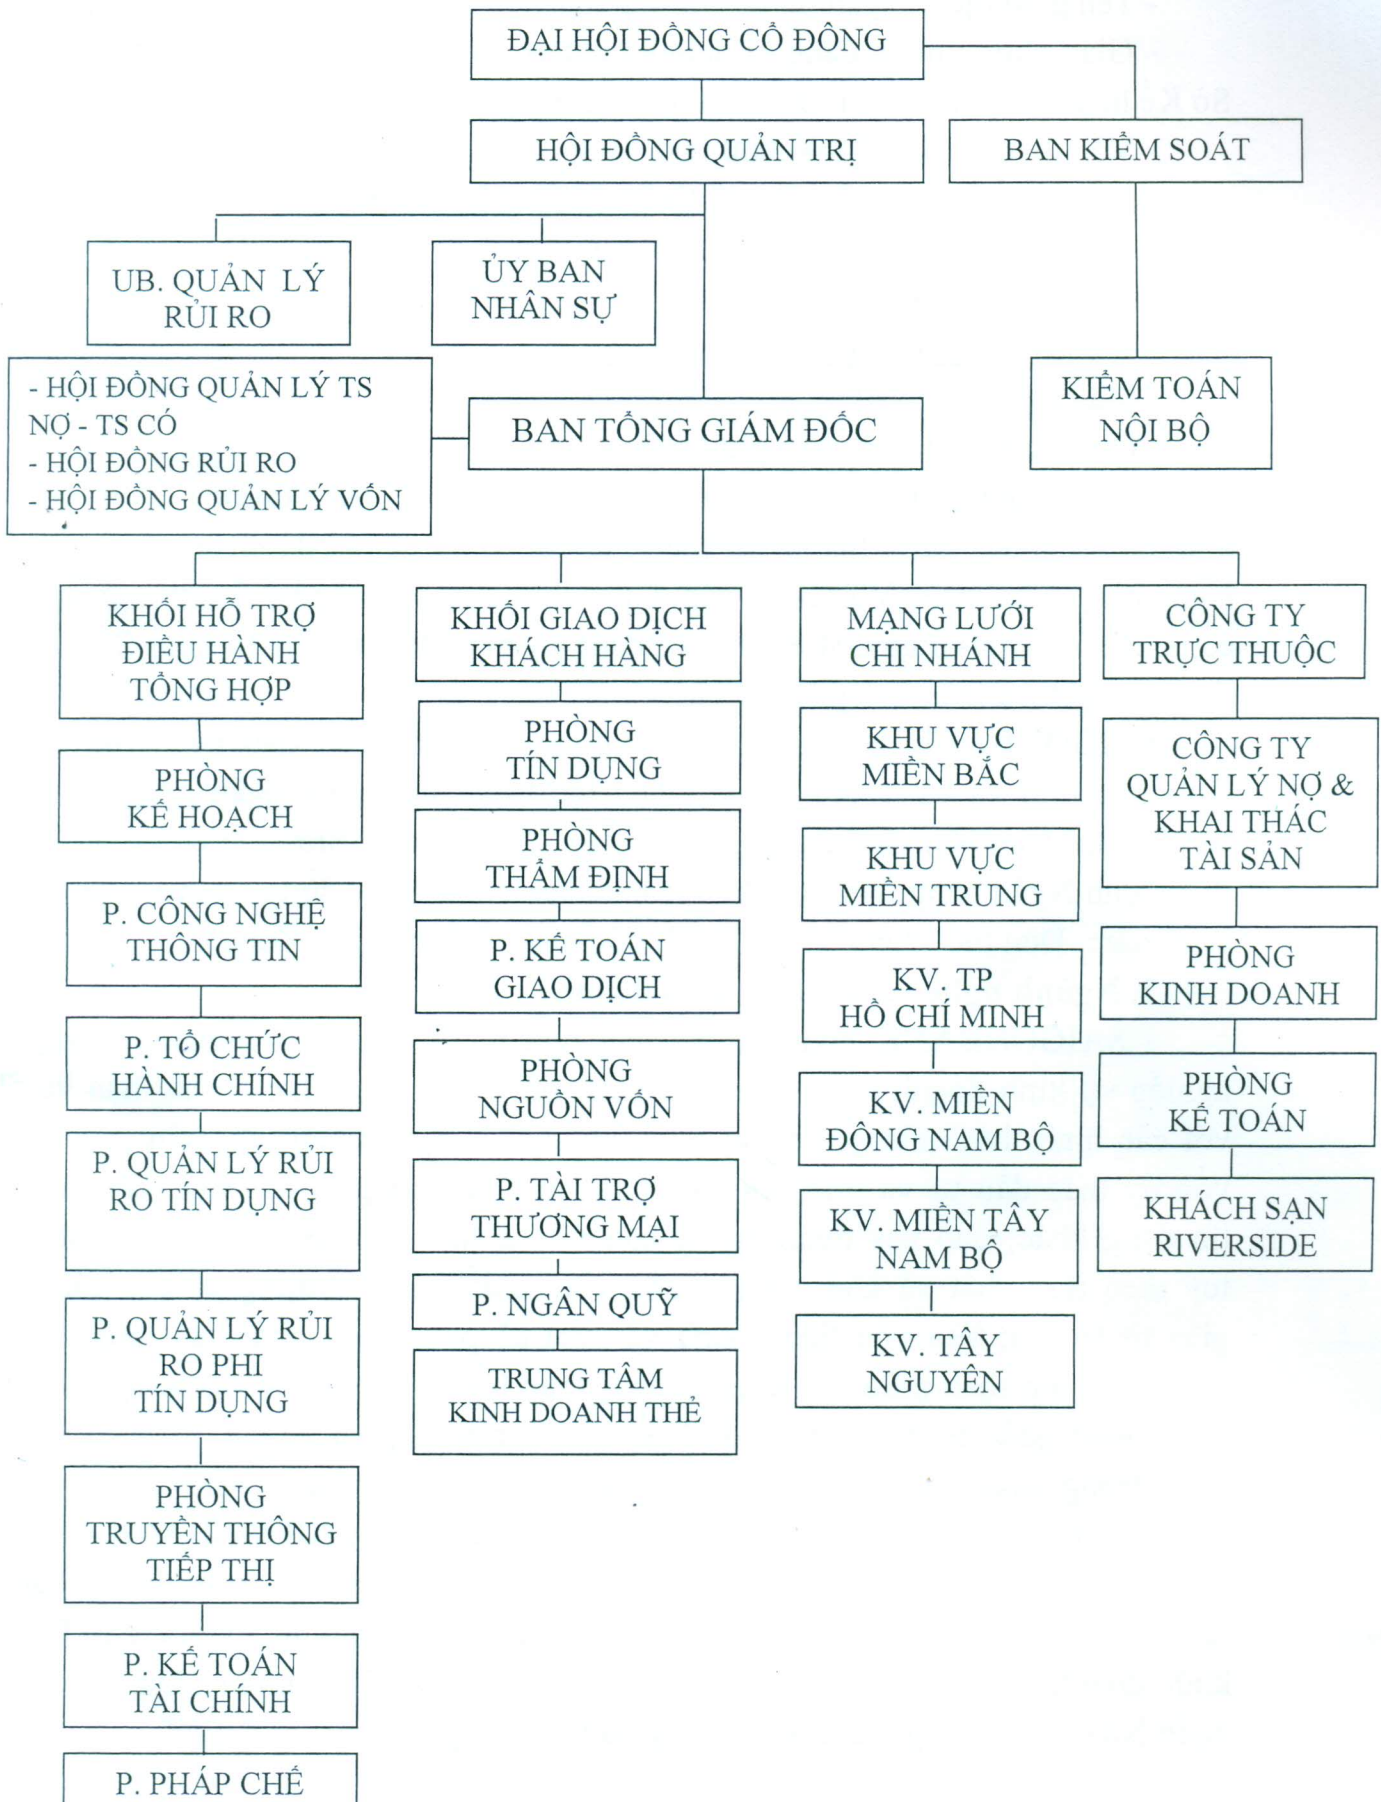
ĐẠI HỘI ĐỒNG CỔ ĐÔNG

HỘI ĐỒNG QUẢN TRỊ

BAN KIỂM SOÁT

UB. QUẢN LÝ RỦI RO

ỦY BAN NHÂN SỰ

- HỘI ĐỒNG QUẢN LÝ TS NỢ - TS CÓ
- HỘI ĐỒNG RỦI RO
- HỘI ĐỒNG QUẢN LÝ VỐN

BAN TỔNG GIÁM ĐỐC

KIỂM TOÁN NỘI BỘ

KHỐI HỖ TRỢ ĐIỀU HÀNH TỔNG HỢP

PHÒNG KẾ HOẠCH

P. CÔNG NGHỆ THÔNG TIN

P. TỔ CHỨC HÀNH CHÍNH

P. QUẢN LÝ RỦI RO TÍN DỤNG

P. QUẢN LÝ RỦI RO PHI TÍN DỤNG

PHÒNG TRUYỀN THÔNG TIẾP THỊ

P. KẾ TOÁN TÀI CHÍNH

P. PHÁP CHẾ

KHỐI GIAO DỊCH KHÁCH HÀNG

PHÒNG TÍN DỤNG

PHÒNG THẨM ĐỊNH

P. KẾ TOÁN GIAO DỊCH

PHÒNG NGUỒN VỐN

P. TÀI TRỢ THƯƠNG MẠI

P. NGÂN QUỸ

TRUNG TÂM KINH DOANH THẺ

MẠNG LƯỚI CHI NHÁNH

KHU VỰC MIỀN BẮC

KHU VỰC MIỀN TRUNG

KV. TP HỒ CHÍ MINH

KV. MIỀN ĐÔNG NAM BỘ

KV. MIỀN TÂY NAM BỘ

KV. TÂY NGUYÊN

CÔNG TY TRỰC THUỘC

CÔNG TY QUẢN LÝ NỢ & KHAI THÁC TÀI SẢN

PHÒNG KINH DOANH

PHÒNG KẾ TOÁN

KHÁCH SẠN RIVERSIDE